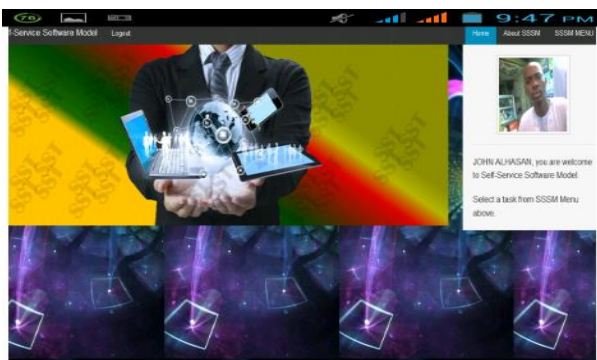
76

9:47 PM

f-Service Software Model Logout

Home About SSSM SSSM MENU

SSST SSST SSST SSST SSST SSST SSST SSST

JOHN ALHASAN, you are welcome to Self-Service Software Model.

Select a task from SSSM Menu above.